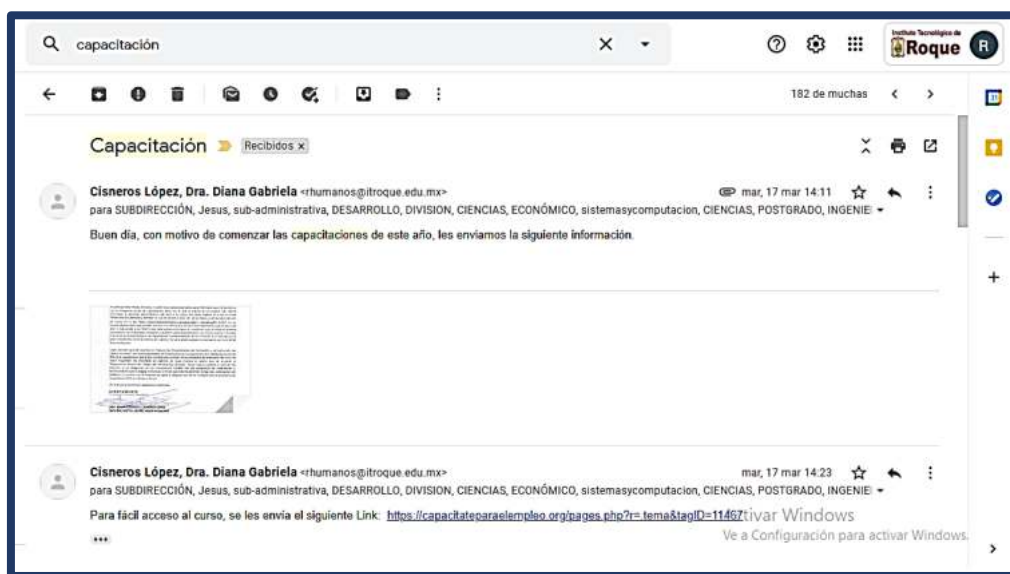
capacitación

Instituto Tecnológico de Roque

R

182 de muchas

Capacitación Recibidos ×

Cisneros López, Dra. Diana Gabriela <rhumanos@itroque.edu.mx>

mar, 17 mar 14:11

para SUBDIRECCIÓN, Jesus, sub-administrativa, DESARROLLO, DIVISION, CIENCIAS, ECONÓMICO, sistemasycomputacion, CIENCIAS, POSTGRADO, INGENIE

Buen día, con motivo de comenzar las capacitaciones de este año, les enviamos la siguiente información.

Cisneros López, Dra. Diana Gabriela <rhumanos@itroque.edu.mx>

mar, 17 mar 14:23

para SUBDIRECCIÓN, Jesus, sub-administrativa, DESARROLLO, DIVISION, CIENCIAS, ECONÓMICO, sistemasycomputacion, CIENCIAS, POSTGRADO, INGENIE

Para fácil acceso al curso, se les envía el siguiente Link: https://capacitateparaelempleo.org/pages.php?r=.tema&tagID=11467

tivar Windows
Ve a Configuración para activar Windows.